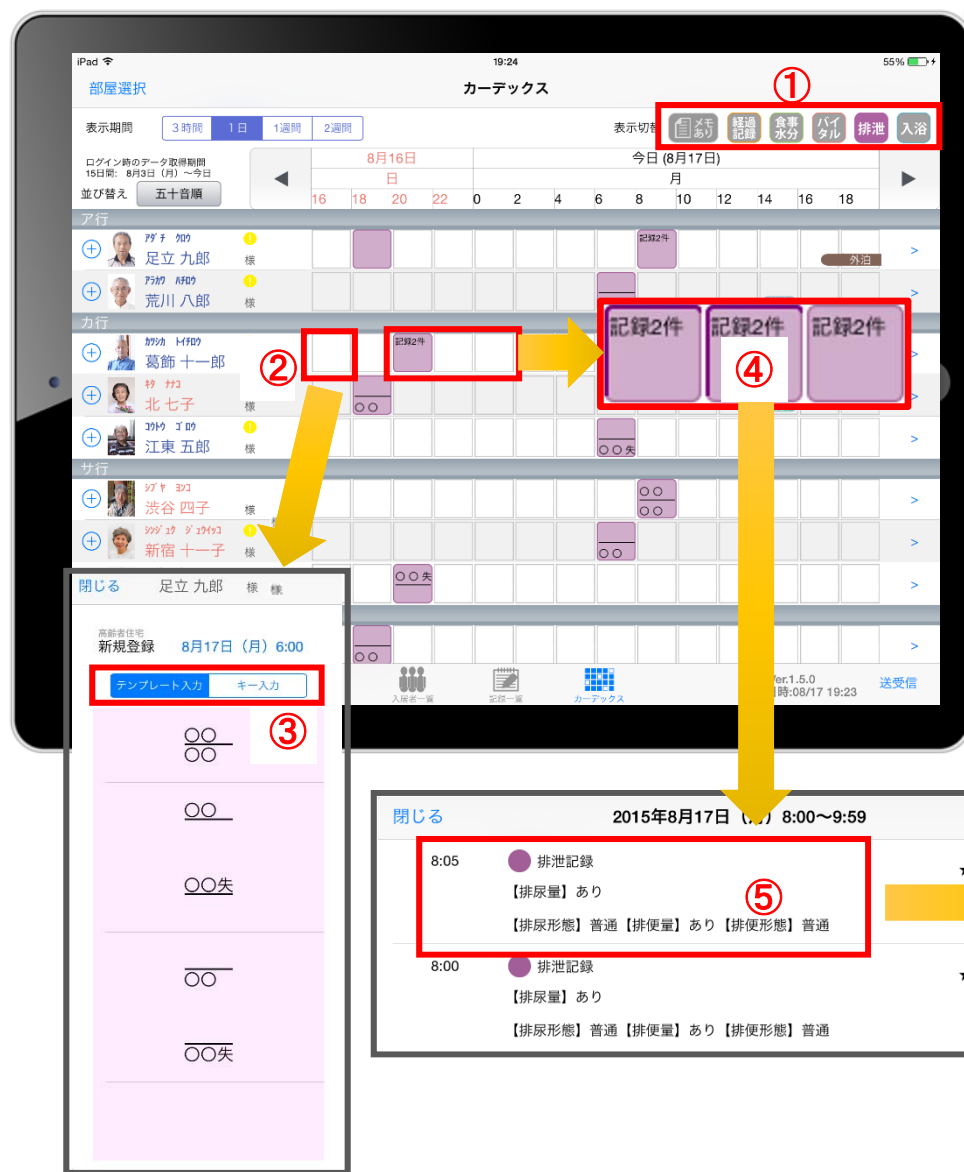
iPad 19:24 55%

部屋選択

カーデックス

①

表示期間 3時間 1日 1週間 2週間

表示切替 メモあり 経過記録 食事水分 バイタル 排泄 入浴

ログイン時のデータ取得期間
15日間: 8月3日（月）〜今日

並び替え 五十音順

8月16日
日
16 18 20 22

今日 (8月17日)
月
0 2 4 6 8 10 12 14 16 18

ア行

アダチ クロウ
足立 九郎 様

記録2件

外泊

アラカワ ハチロウ
荒川 八郎 様

カ行

カツシカ トイチロウ
葛飾 十一郎

②

記録2件

記録2件 記録2件 記録2件

④

キタ ナナコ
北 七子 様

○○

コウトウ ゴロウ
江東 五郎 様

○○失

サ行

シブヤ ヨンコ
渋谷 四子 様

○○
○○

シンジュク ジュウイチコ
新宿 十一子 様

○○

○○失

○○

閉じる 足立 九郎 様 様

高齢者住宅
新規登録 8月17日（月）6:00

テンプレート入力 キー入力

③

○○
○○

○○

○○失

○○

○○失

入居者一覧 記録一覧 カーデックス

Ver.1.5.0
時:08/17 19:23

送受信

閉じる 2015年8月17日（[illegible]） 8:00〜9:59

8:05 排泄記録
【排尿量】あり
【排尿形態】普通【排便量】あり【排便形態】普通

⑤

8:00 排泄記録
【排尿量】あり
【排尿形態】普通【排便量】あり【排便形態】普通